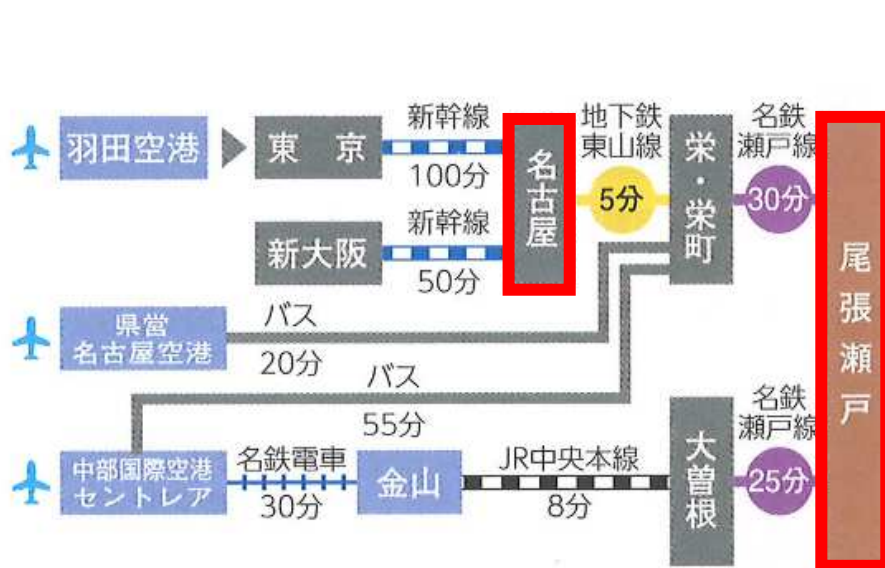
羽田空港

東　京

新幹線

100分

名古屋

地下鉄
東山線

5分

栄・栄町

名鉄
瀬戸線

30分

尾張瀬戸

新大阪

新幹線

50分

県営
名古屋空港

バス

20分

バス

55分

中部国際空港
セントレア

名鉄電車

30分

金山

JR中央本線

8分

大曽根

名鉄
瀬戸線

25分